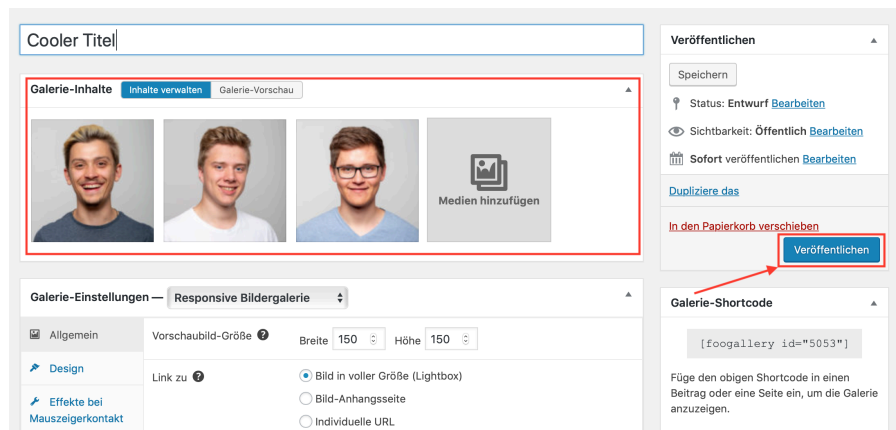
Cooler Titel

Galerie-Inhalte Inhalte verwalten Galerie-Vorschau

Medien hinzufügen

Galerie-Einstellungen — Responsive Bildergalerie

Allgemein

Design

Effekte bei Mauszeigerkontakt

Vorschaubild-Größe

Breite 150 Höhe 150

Link zu

Bild in voller Größe (Lightbox)

Bild-Anhangsseite

Individuelle URL

Veröffentlichen

Speichern

Status: Entwurf Bearbeiten

Sichtbarkeit: Öffentlich Bearbeiten

Sofort veröffentlichen Bearbeiten

Dupliziere das

In den Papierkorb verschieben

Veröffentlichen

Galerie-Shortcode

[foogallery id="5053"]

Füge den obigen Shortcode in einen Beitrag oder eine Seite ein, um die Galerie anzuzeigen.